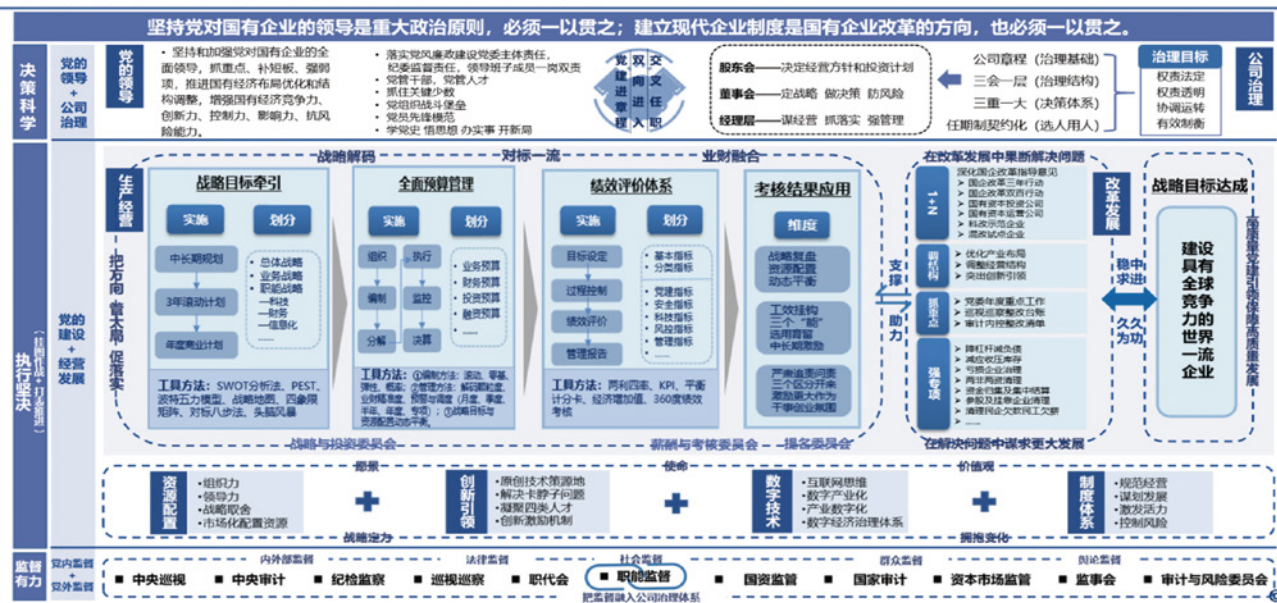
坚持党对国有企业的领导是重大政治原则，必须一以贯之；建立现代企业制度是国有企业改革的方向，也必须一以贯之。

决策科学

党的领导+公司治理

党的领导

• 坚持和加强党对国有企业的全面领导，抓重点、补短板、强弱项，推进国有经济布局优化和结构调整，增强国有经济竞争力、创新力、控制力、影响力、抗风险能力。

• 落实党风廉政建设党委主体责任，纪委监督责任，领导班子成员一岗双责
• 党管干部，党管人才
• 抓住关键少数
• 党组织战斗堡垒
• 党员先锋模范
• 学党史 悟思想 办实事 开新局

党委前置
双向进入
交叉任职

股东会——决定经营方针和投资计划
董事会——定战略 做决策 防风险
经理层——谋经营 抓落实 强管理

公司章程（治理基础）
三会一层（治理结构）
三重一大（决策体系）
任期制契约化（选人用人）

治理目标
权责法定
权责透明
协调运转
有效制衡

公司治理

执行坚决

（围绕目标·对标找差）

党的建设+经营发展

战略解码　对标一流　业财融合

生产经营

把方向 管大局 促落实

战略目标牵引
实施　划分
中长期规划
3年滚动计划
年度商业计划
• 总体战略
• 业务战略
• 职能战略
—科技
—财务
—信息化
……
工具方法：SWOT分析法、PEST、波特五力模型、战略地图、四象限矩阵、对标八步法、头脑风暴

全面预算管理
实施　划分
组织　执行
编制　监控
分解　决算
• 业务预算
• 财务预算
• 投资预算
• 融资预算
• ……
工具方法：①编制方法：滚动、零基、弹性、概率；②管理方法：解码职能、业财精准、预警与调度（月度、季度、半年、年度、专项）；③战略目标与资源配置匹配度。

绩效评价体系
实施　划分
目标设定
过程控制
绩效评价
管理报告
• 基本指标
• 分类指标
• 党建指标
• 安全指标
• 科技指标
• 风控指标
• 管理指标
• ……
工具方法：两利四率、KPI、平衡计分卡、经济增加值、360度绩效考核

考核结果应用
维度
战略复盘 资源配置 动态平衡
工效挂钩 二个“能” 选用晋留 中长期激励
严肃追责问责 三个区分开来 激励勇于作为 干事创业氛围

战略与投资委员会　薪酬与考核委员会　提名委员会

支撑　助力

在改革发展中巩固解决问题
1+N
深化国企改革指导意见
国企改革三年行动
国企改革双百行动
国有资本投资公司
国有资本运营公司
科技示范企业
混改试点企业
调结构
优化产业布局
调整经营结构
突出创新引领
抓重点
党委年度重点工作
巡视巡察整改台账
审计内控整改清单
强专项
降杠杆减负债
减应收压库存
亏损企业治理
两非两资清理
资金占用及集中结算
参股及法律企业治理
清理民企欠款民工欠薪
……
在解决问题中谋求更大发展

改革发展

稳中求进
久久为功

战略目标达成
建设具有全球竞争力的世界一流企业

在高质量党建引领企业高质量发展

资源配置
• 组织力
• 领导力
• 战略取舍
• 市场化配置资源

创新引领
• 原创技术策源地
• 解决卡脖子问题
• 凝聚四类人才
• 创新激励机制

数字技术
• 互联网思维
• 数字产业化
• 产业数字化
• 数字经济治理体系

制度体系
• 规范经营
• 谋划发展
• 激发活力
• 控制风险

愿景　使命　价值观
战略定力　拥抱变化

监督有力

党内监督+党外监督

内外部监督　法律监督　社会监督　群众监督　舆论监督

■ 中央巡视　■ 中央审计　■ 纪检监察　■ 巡视巡察　■ 职代会　■ 职能监督　■ 国资监管　■ 国家审计　■ 资本市场监管　■ 监事会　■ 审计与风险委员会

把监督融入公司治理体系